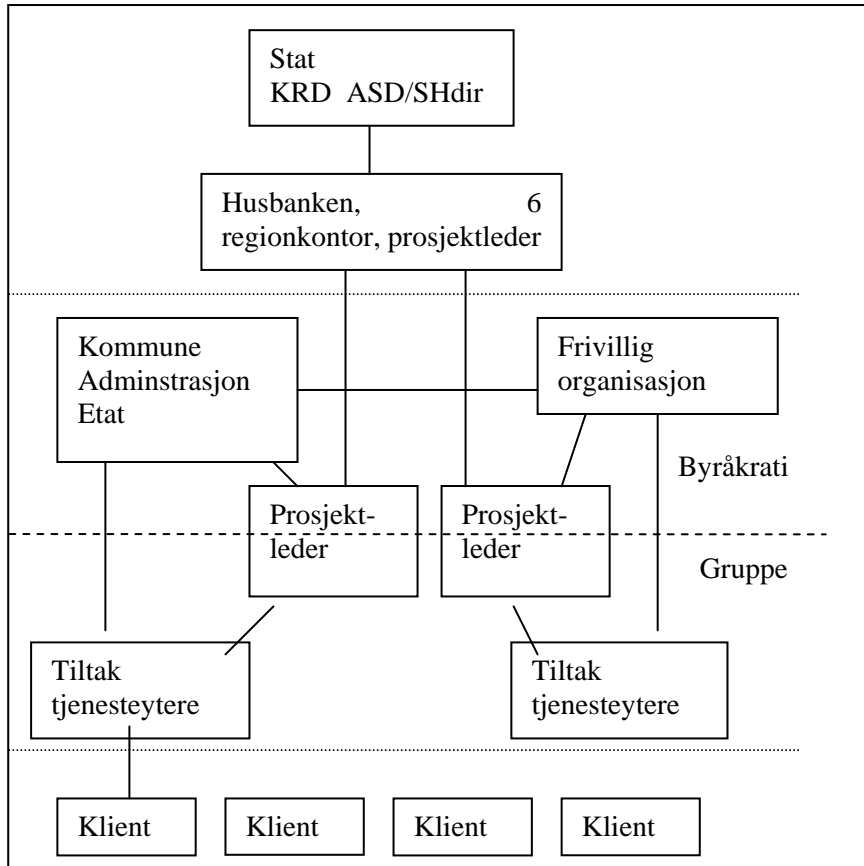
Stat
KRD ASD/SHdir

Husbanken, 6 regionkontor, prosjektleder

Kommune
Adminstrasjon
Etat

Frivillig organisasjon

Byråkrati

Prosjektleder

Prosjektleder

Gruppe

Tiltak
tjenesteytere

Tiltak
tjenesteytere

Klient

Klient

Klient

Klient